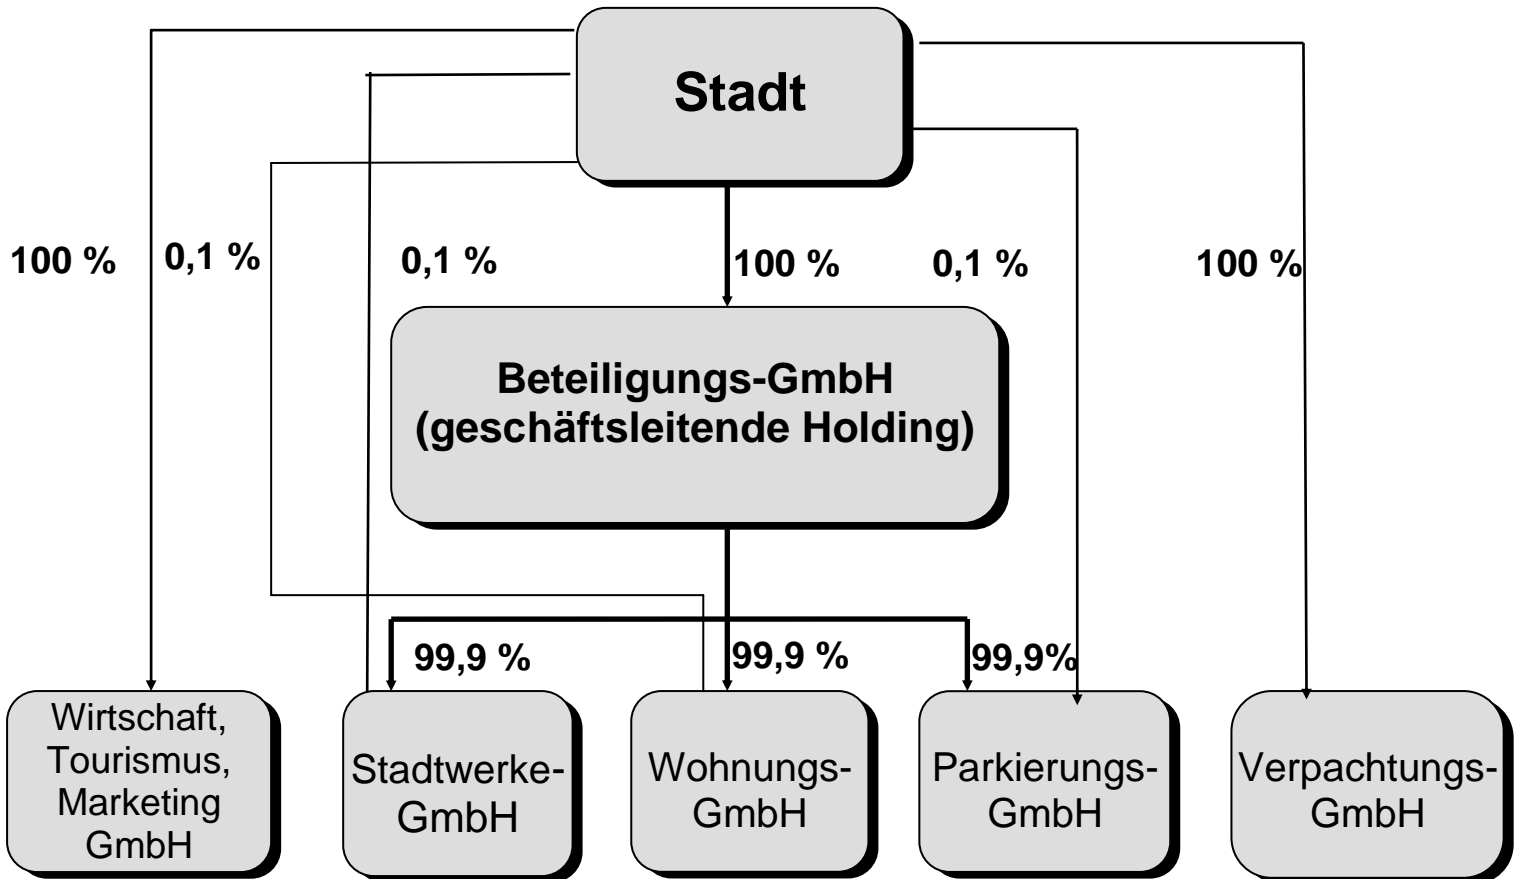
Stadt

100 %

0,1 %

0,1 %

100 %

0,1 %

100 %

Beteiligungs-GmbH (geschäftsleitende Holding)

99,9 %

99,9 %

99,9%

Wirtschaft, Tourismus, Marketing GmbH

Stadtwerke-GmbH

Wohnungs-GmbH

Parkierungs-GmbH

Verpachtungs-GmbH